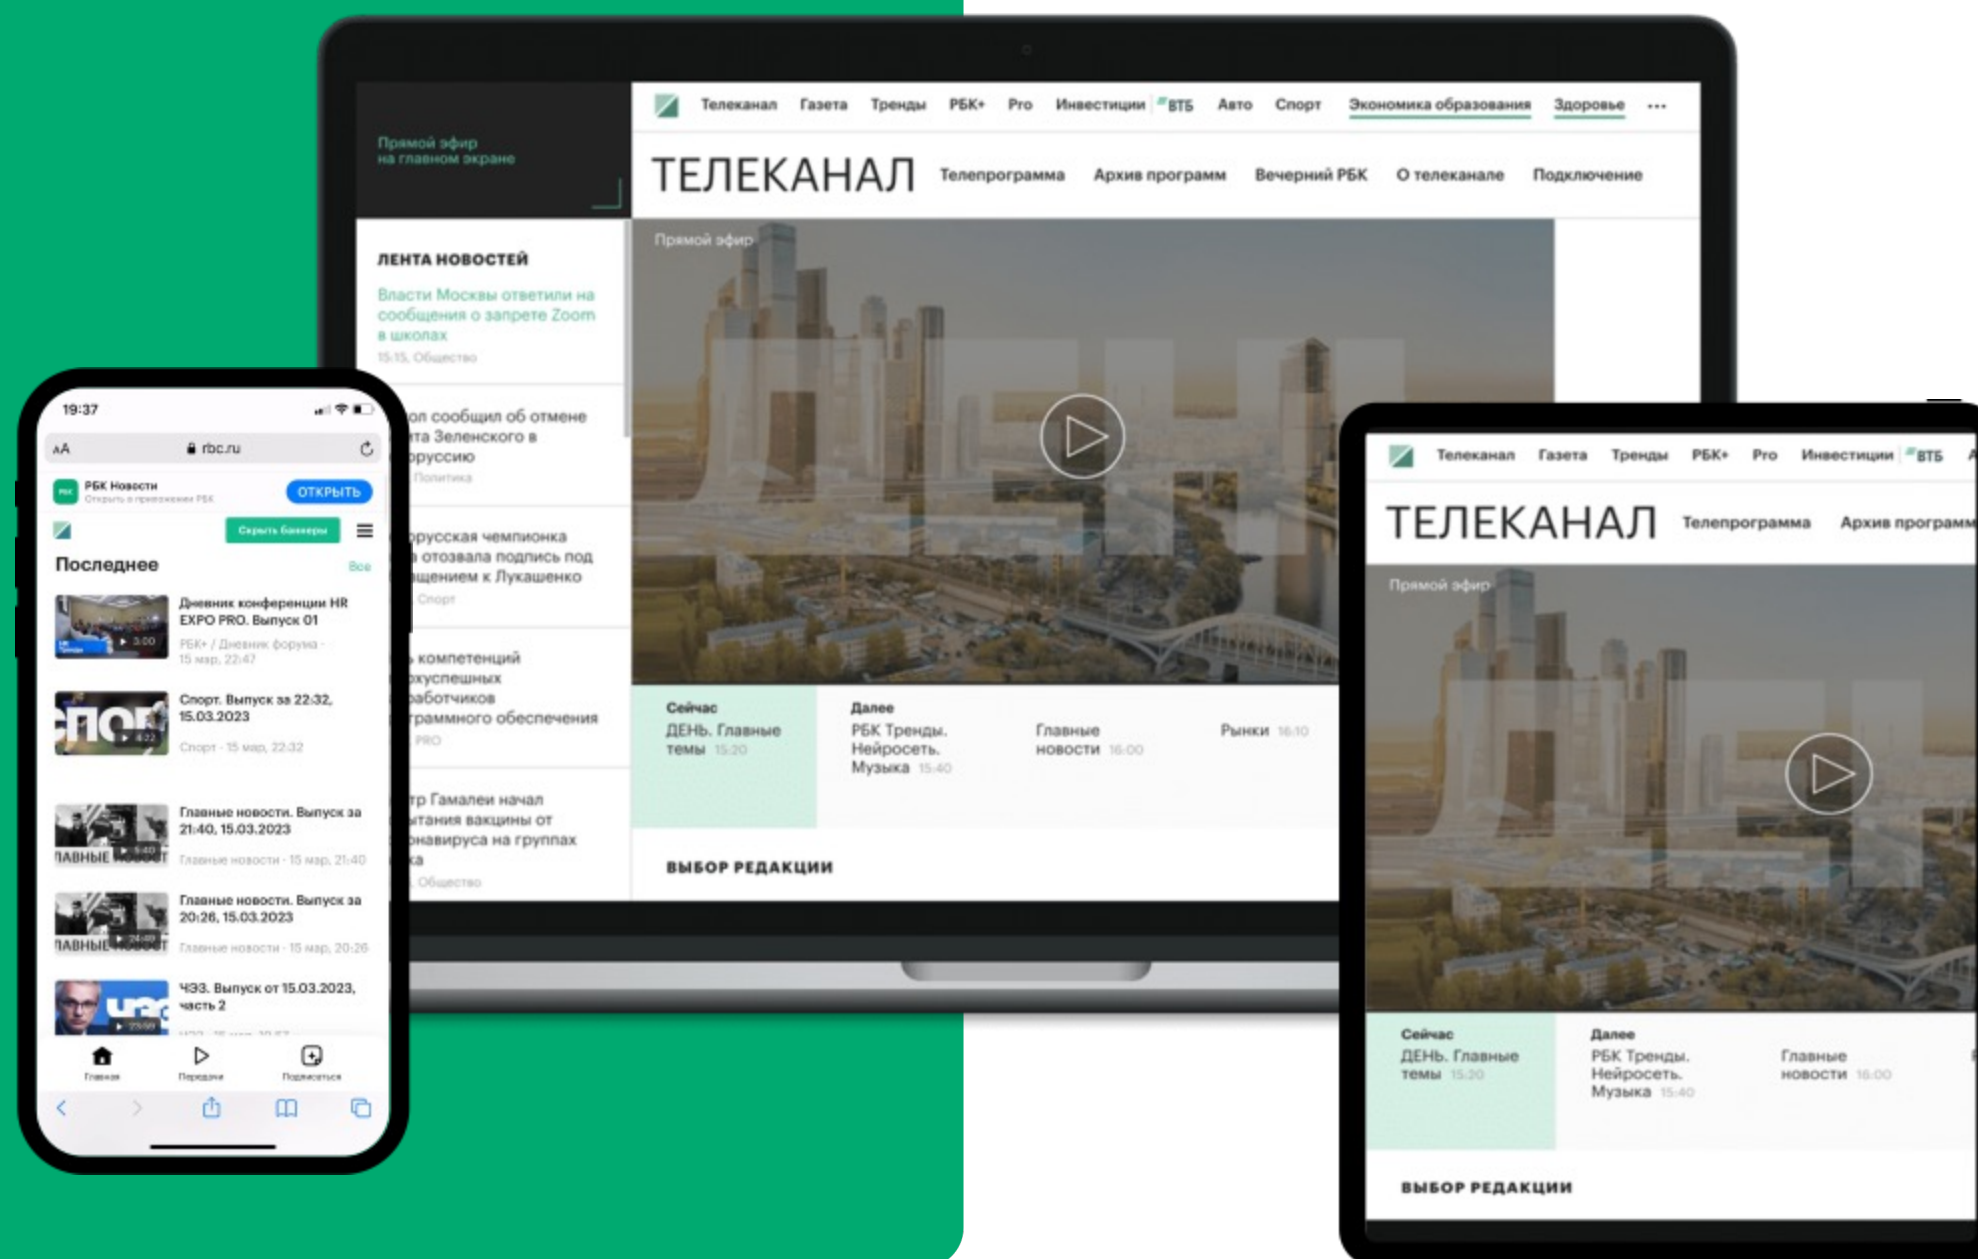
Прямой эфир на главном экране

Телеканал Газета Тренды РБК+ Pro Инвестиции ВТБ Авто Спорт Экономика образования Здоровье ···

ТЕЛЕКАНАЛ Телепрограмма Архив программ Вечерний РБК О телеканале Подключение

ЛЕНТА НОВОСТЕЙ

Власти Москвы ответили на сообщения о запрете Zoom в школах
15:15, Общество

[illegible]ол сообщил об отмене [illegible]та Зеленского в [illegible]руссию
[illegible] Политика

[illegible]русская чемпионка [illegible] отозвала подпись под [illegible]щением к Лукашенко
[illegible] Спорт

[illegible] компетенций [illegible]хуспешных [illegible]аботчиков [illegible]граммного обеспечения
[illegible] PRO

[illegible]тр Гамалеи начал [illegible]ытания вакцины от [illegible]онавируса на группах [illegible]ка
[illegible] Общество

Прямой эфир

Сейчас
ДЕНЬ. Главные темы 15:20

Далее
РБК Тренды. Нейросеть. Музыка 15:40

Главные новости 16:00

Рынки 16:10

ВЫБОР РЕДАКЦИИ

19:37
AA rbc.ru
РБК Новости
Открыть в приложении РБК
ОТКРЫТЬ
Скрыть баннеры
Последнее
Все

Дневник конференции HR EXPO PRO. Выпуск 01
РБК+ / Дневник форума · 15 мар, 22:47

Спорт. Выпуск за 22:32, 15.03.2023
Спорт · 15 мар, 22:32

Главные новости. Выпуск за 21:40, 15.03.2023
Главные новости · 15 мар, 21:40

Главные новости. Выпуск за 20:26, 15.03.2023
Главные новости · 15 мар, 20:26

ЧЭЗ. Выпуск от 15.03.2023, часть 2

Главная Передачи Подписаться

Телеканал Газета Тренды РБК+ Pro Инвестиции ВТБ

ТЕЛЕКАНАЛ Телепрограмма Архив программ

Прямой эфир

Сейчас
ДЕНЬ. Главные темы 15:20

Далее
РБК Тренды. Нейросеть. Музыка 15:40

Главные новости 16:00

ВЫБОР РЕДАКЦИИ